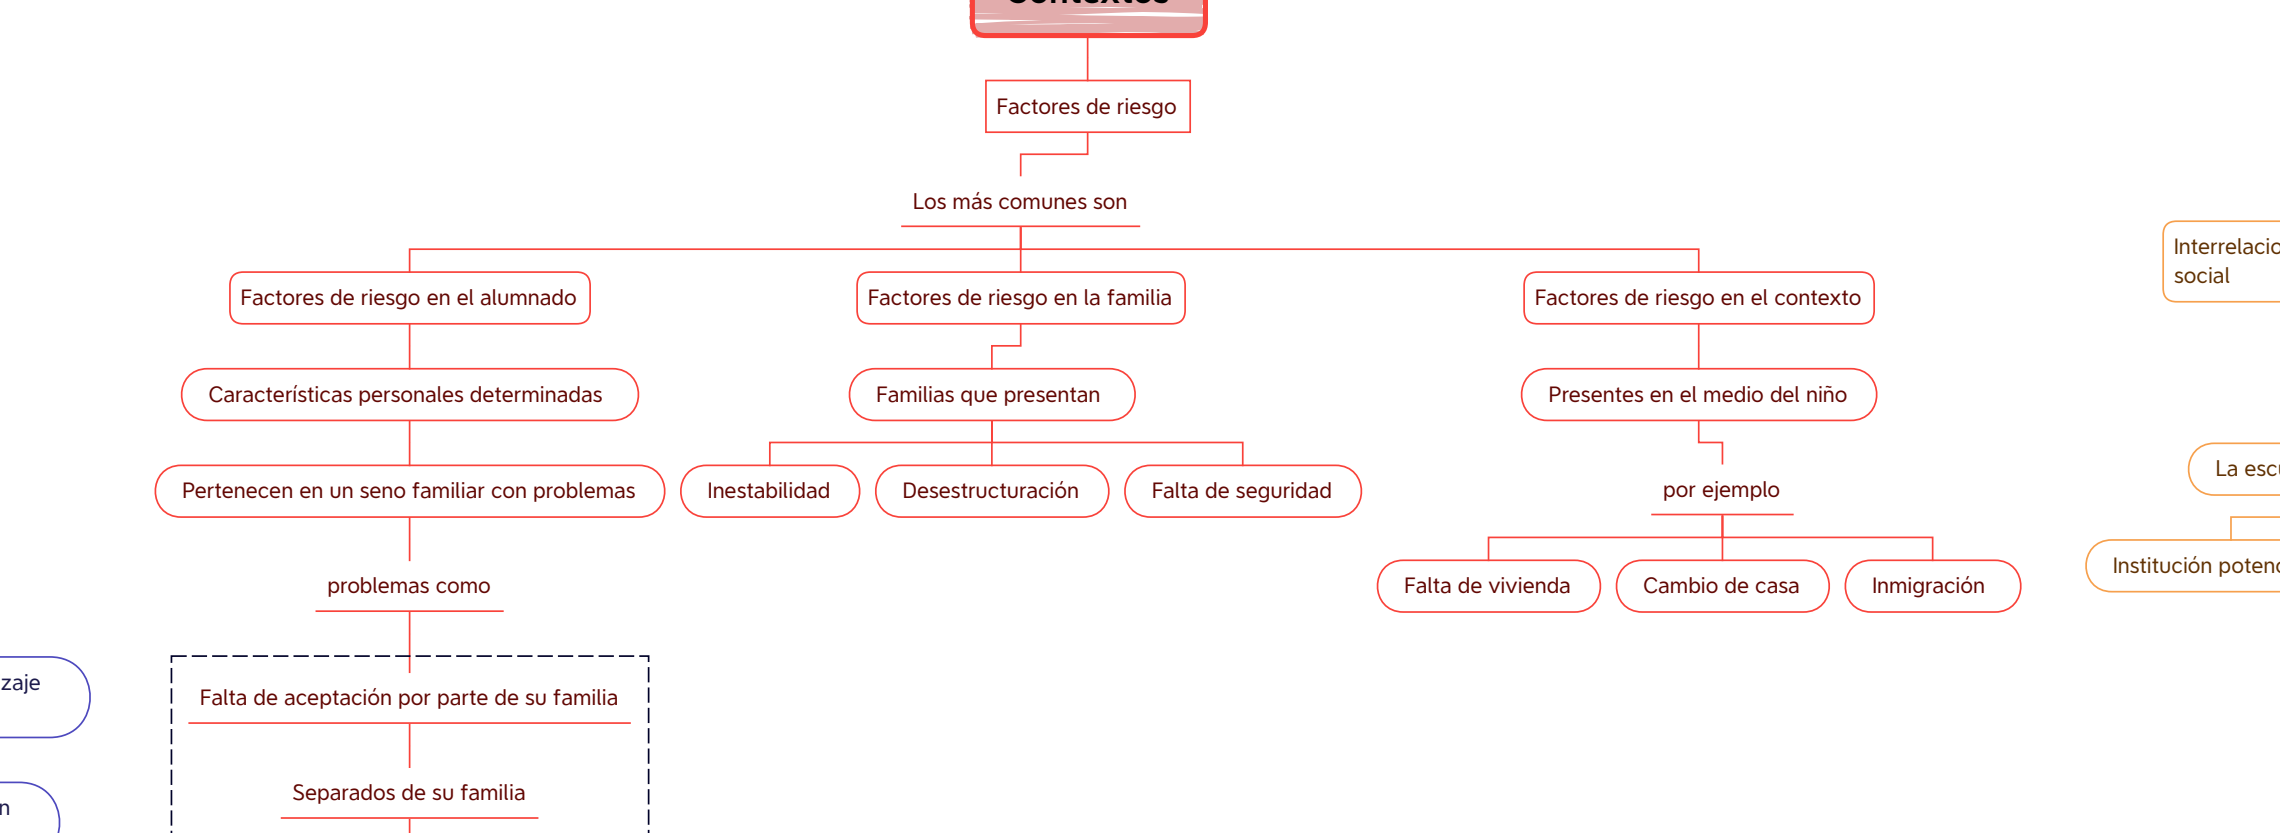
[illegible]

Factores de riesgo

Los más comunes son

Factores de riesgo en el alumnado

Características personales determinadas

Pertenecen en un seno familiar con problemas

problemas como

Falta de aceptación por parte de su familia

Separados de su familia

Factores de riesgo en la familia

Familias que presentan

Inestabilidad

Desestructuración

Falta de seguridad

Factores de riesgo en el contexto

Presentes en el medio del niño

por ejemplo

Falta de vivienda

Cambio de casa

Inmigración

Interrelacio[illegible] social

La escu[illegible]

Institución poten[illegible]

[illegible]zaje

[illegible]n